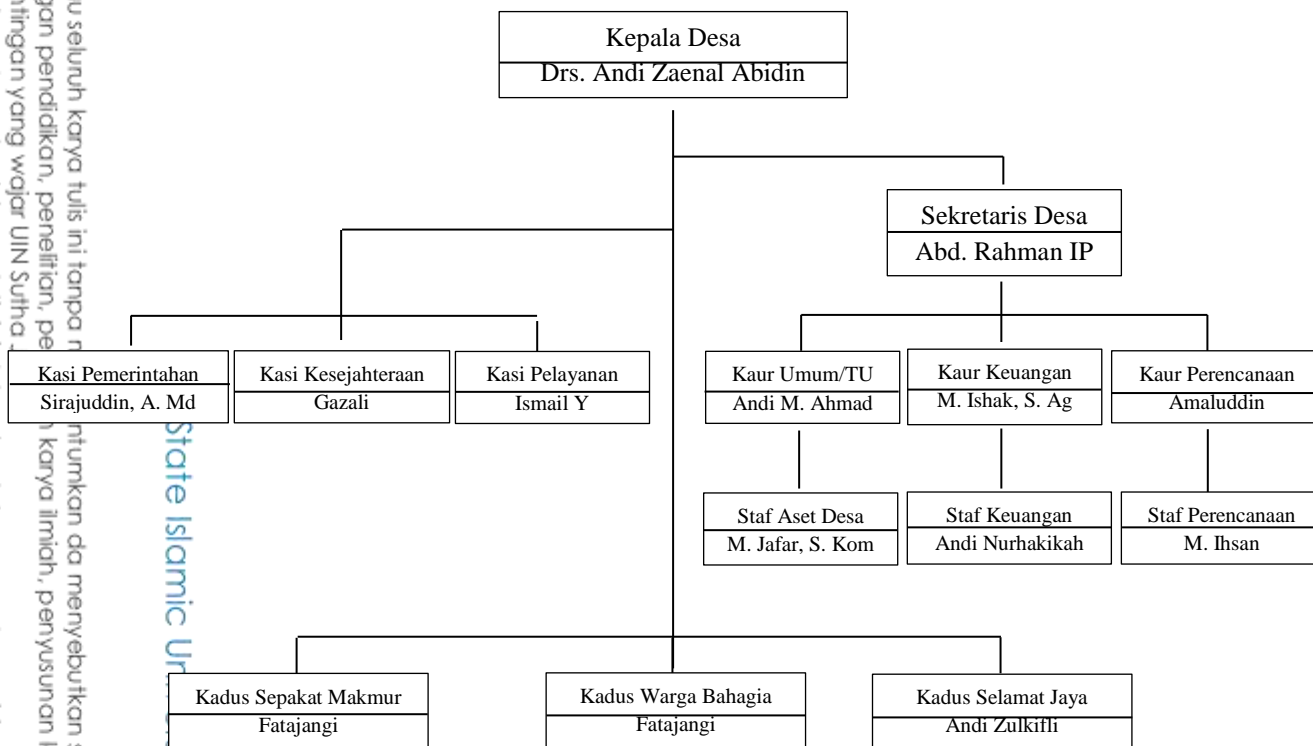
Kepala Desa
Drs. Andi Zaenal Abidin

Sekretaris Desa
Abd. Rahman IP

Kasi Pemerintahan
Sirajuddin, A. Md

Kasi Kesejahteraan
Gazali

Kasi Pelayanan
Ismail Y

Kaur Umum/TU
Andi M. Ahmad

Kaur Keuangan
M. Ishak, S. Ag

Kaur Perencanaan
Amaluddin

Staf Aset Desa
M. Jafar, S. Kom

Staf Keuangan
Andi Nurhakikah

Staf Perencanaan
M. Ihsan

Kadus Sepakat Makmur
Fatajangi

Kadus Warga Bahagia
Fatajangi

Kadus Selamat Jaya
Andi Zulkifli

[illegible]u seluruh karya tulis ini tanpa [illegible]ntumkan da menyebutkan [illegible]
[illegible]gan pendidikan, penelitian, pe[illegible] karya ilmiah, penyusunan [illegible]
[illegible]ntingan yang wajar UIN Sutha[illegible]

State Islamic Un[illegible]